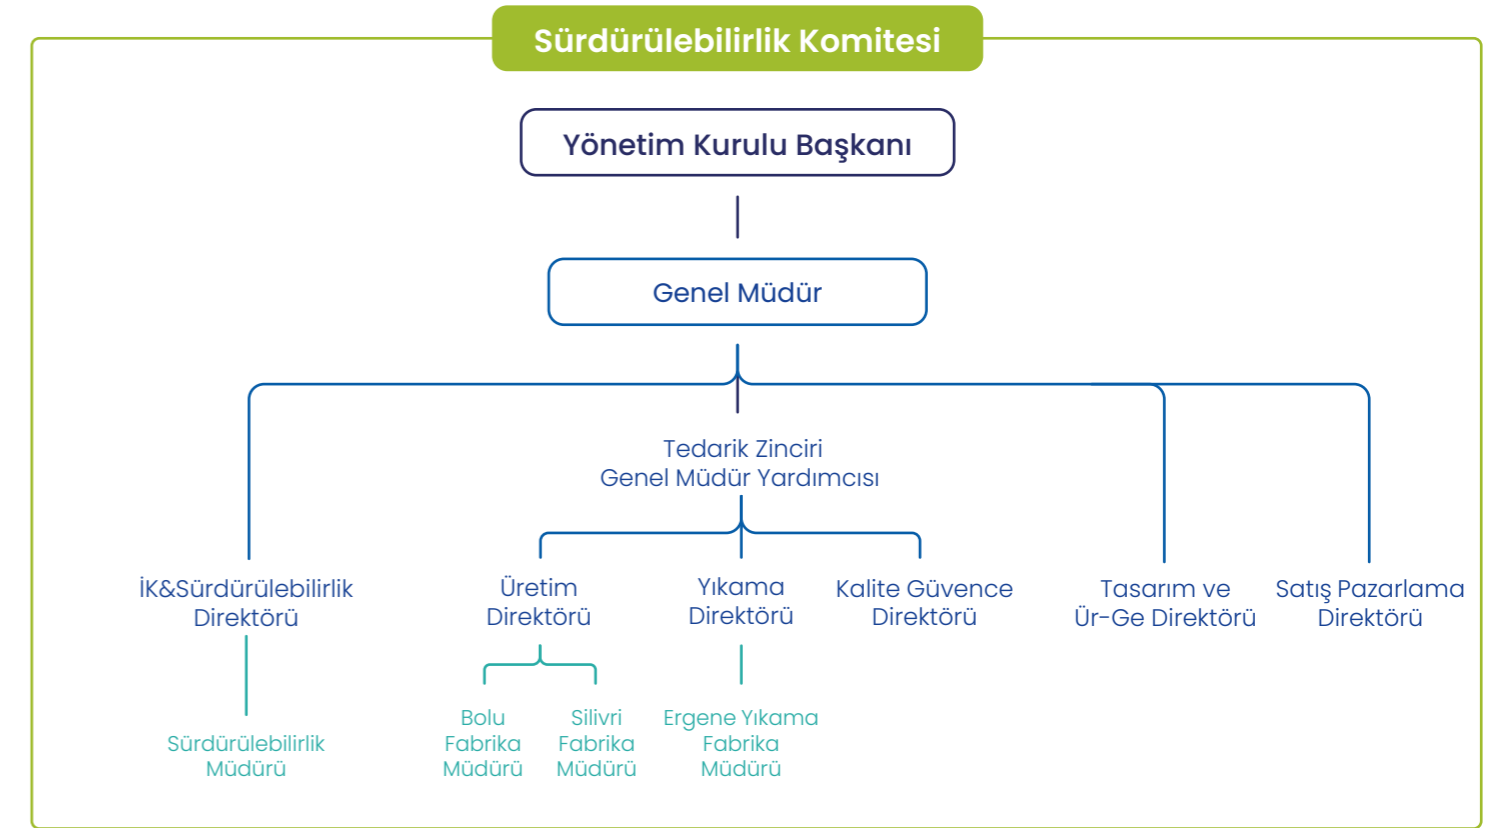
Sürdürülebilirlik Komitesi

Yönetim Kurulu Başkanı

Genel Müdür

Tedarik Zinciri
Genel Müdür Yardımcısı

İK&Sürdürülebilirlik Direktörü

Üretim Direktörü

Yıkama Direktörü

Kalite Güvence Direktörü

Tasarım ve Ür-Ge Direktörü

Satış Pazarlama Direktörü

Sürdürülebilirlik Müdürü

Bolu Fabrika Müdürü

Silivri Fabrika Müdürü

Ergene Yıkama Fabrika Müdürü